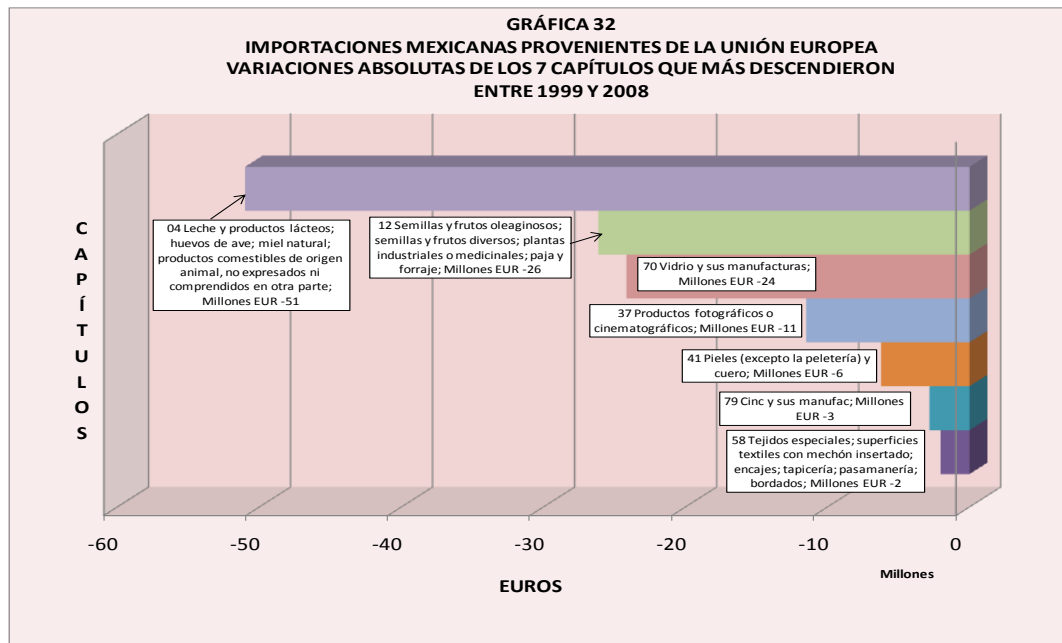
GRÁFICA 32
IMPORTACIONES MEXICANAS PROVENIENTES DE LA UNIÓN EUROPEA
VARIACIONES ABSOLUTAS DE LOS 7 CAPÍTULOS QUE MÁS DESCENDIERON
ENTRE 1999 Y 2008

C
A
P
Í
T
U
L
O
S

04 Leche y productos lácteos; huevos de ave; miel natural; productos comestibles de origen animal, no expresados ni comprendidos en otra parte; Millones EUR -51

12 Semillas y frutos oleaginosos; semillas y frutos diversos; plantas industriales o medicinales; paja y forraje; Millones EUR -26

70 Vidrio y sus manufacturas; Millones EUR -24

37 Productos fotográficos o cinematográficos; Millones EUR -11

41 Pieles (excepto la peletería) y cuero; Millones EUR -6

79 Cinc y sus manufac; Millones EUR -3

58 Tejidos especiales; superficies textiles con mechón insertado; encajes; tapicería; pasamanería; bordados; Millones EUR -2

-60 -50 -40 -30 -20 -10 0

Millones

EUROS